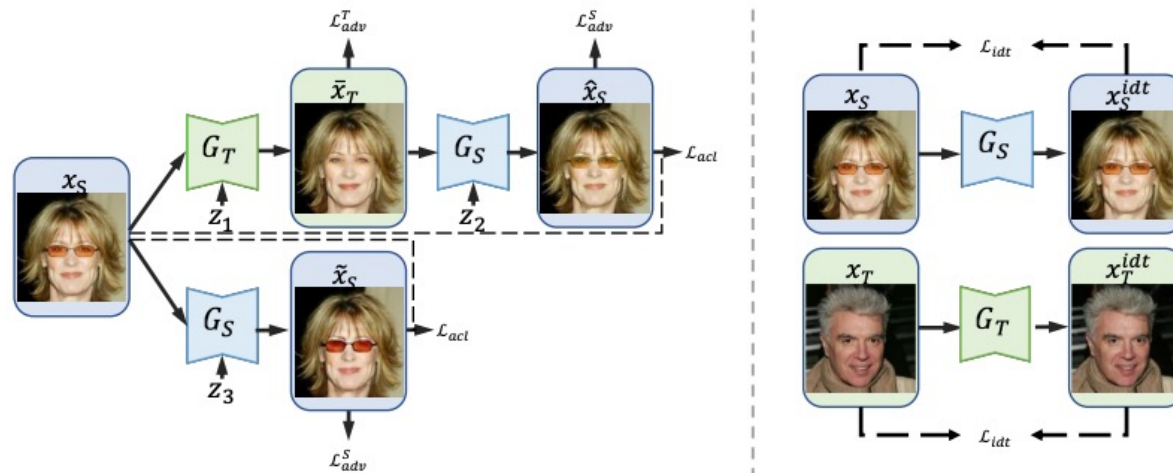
$\mathcal{L}_{adv}^{T}$

$\mathcal{L}_{adv}^{S}$

$\bar{x}_T$

$\hat{x}_S$

$x_S$

$G_T$

$G_S$

$\mathcal{L}_{acl}$

$z_1$

$z_2$

$G_S$

$\tilde{x}_S$

$\mathcal{L}_{acl}$

$z_3$

$\mathcal{L}_{adv}^{S}$

$\mathcal{L}_{idt}$

$x_S$

$G_S$

$x_S^{idt}$

$x_T$

$G_T$

$x_T^{idt}$

$\mathcal{L}_{idt}$